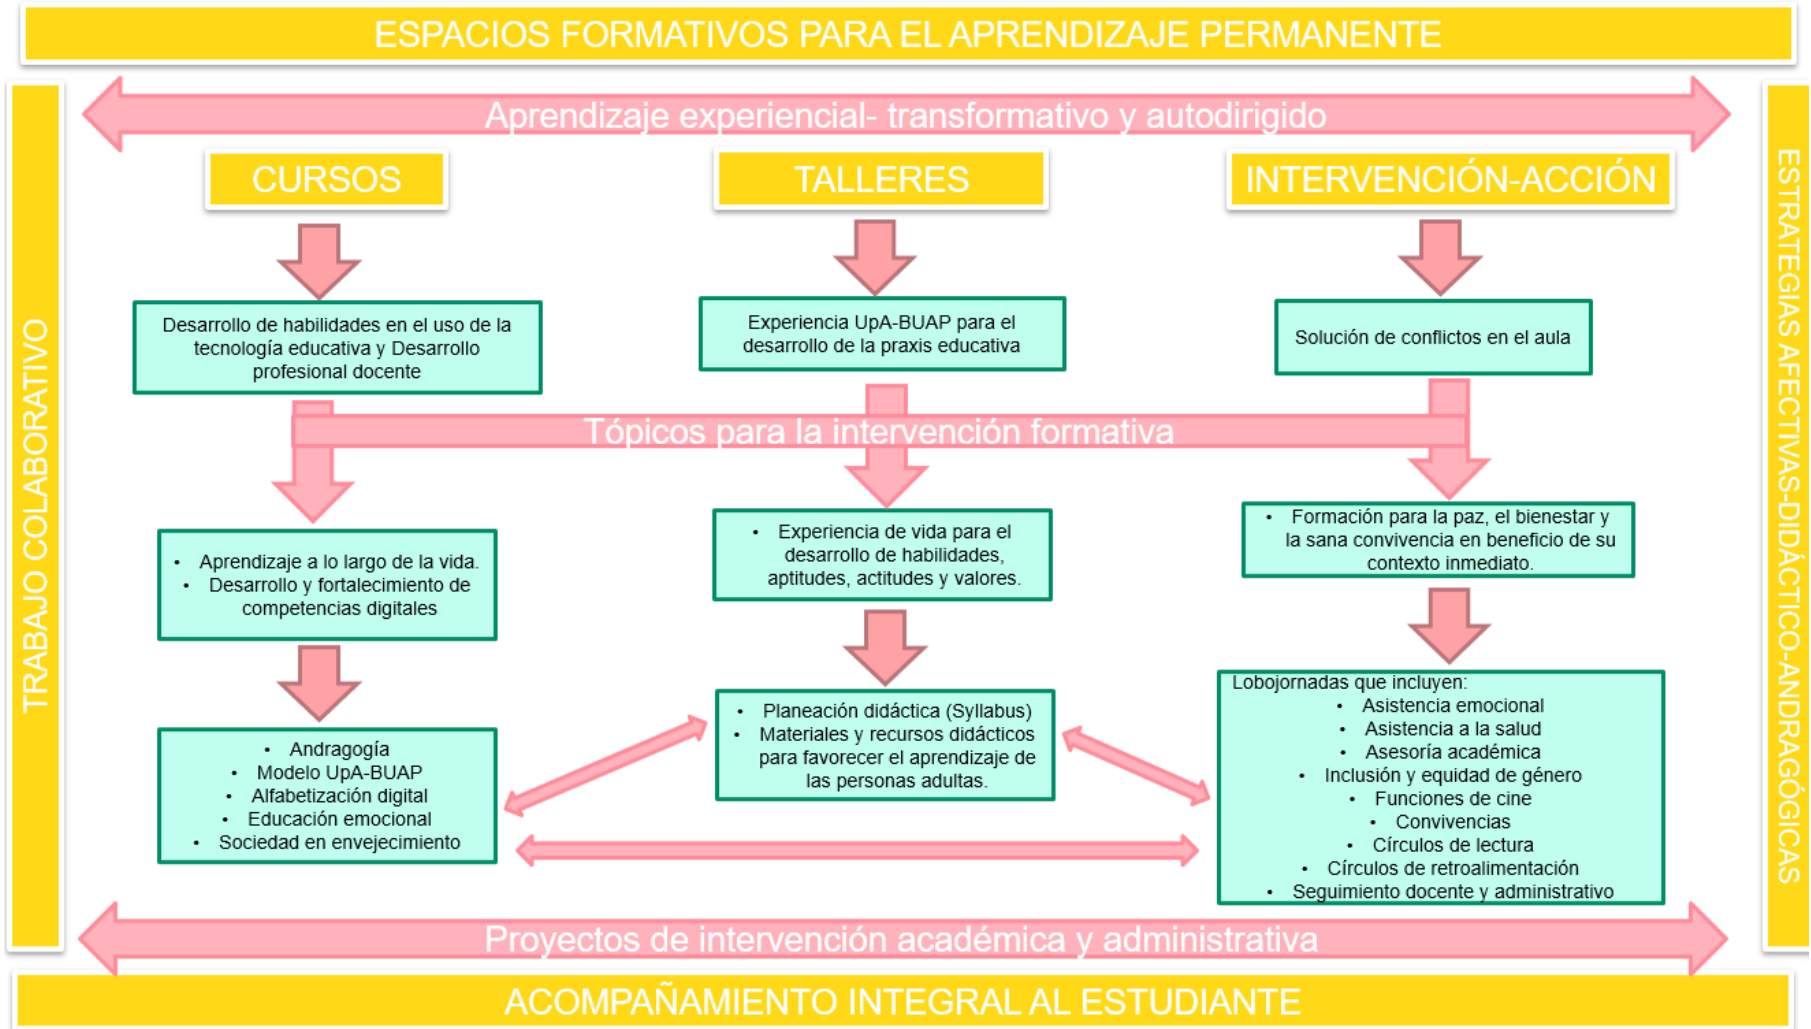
ESPACIOS FORMATIVOS PARA EL APRENDIZAJE PERMANENTE

Aprendizaje experiencial- transformativo y autodirigido

TRABAJO COLABORATIVO

ESTRATEGIAS AFECTIVAS-DIDÁCTICO-ANDRAGÓGICAS

CURSOS

TALLERES

INTERVENCIÓN-ACCIÓN

Desarrollo de habilidades en el uso de la tecnología educativa y Desarrollo profesional docente

Experiencia UpA-BUAP para el desarrollo de la praxis educativa

Solución de conflictos en el aula

Tópicos para la intervención formativa

- Aprendizaje a lo largo de la vida.
- Desarrollo y fortalecimiento de competencias digitales

- Experiencia de vida para el desarrollo de habilidades, aptitudes, actitudes y valores.

- Formación para la paz, el bienestar y la sana convivencia en beneficio de su contexto inmediato.

- Andragogía
- Modelo UpA-BUAP
- Alfabetización digital
- Educación emocional
- Sociedad en envejecimiento

- Planeación didáctica (Syllabus)
- Materiales y recursos didácticos para favorecer el aprendizaje de las personas adultas.

Lobojornadas que incluyen:
- Asistencia emocional
- Asistencia a la salud
- Asesoría académica
- Inclusión y equidad de género
- Funciones de cine
- Convivencias
- Círculos de lectura
- Círculos de retroalimentación
- Seguimiento docente y administrativo

Proyectos de intervención académica y administrativa

ACOMPAÑAMIENTO INTEGRAL AL ESTUDIANTE